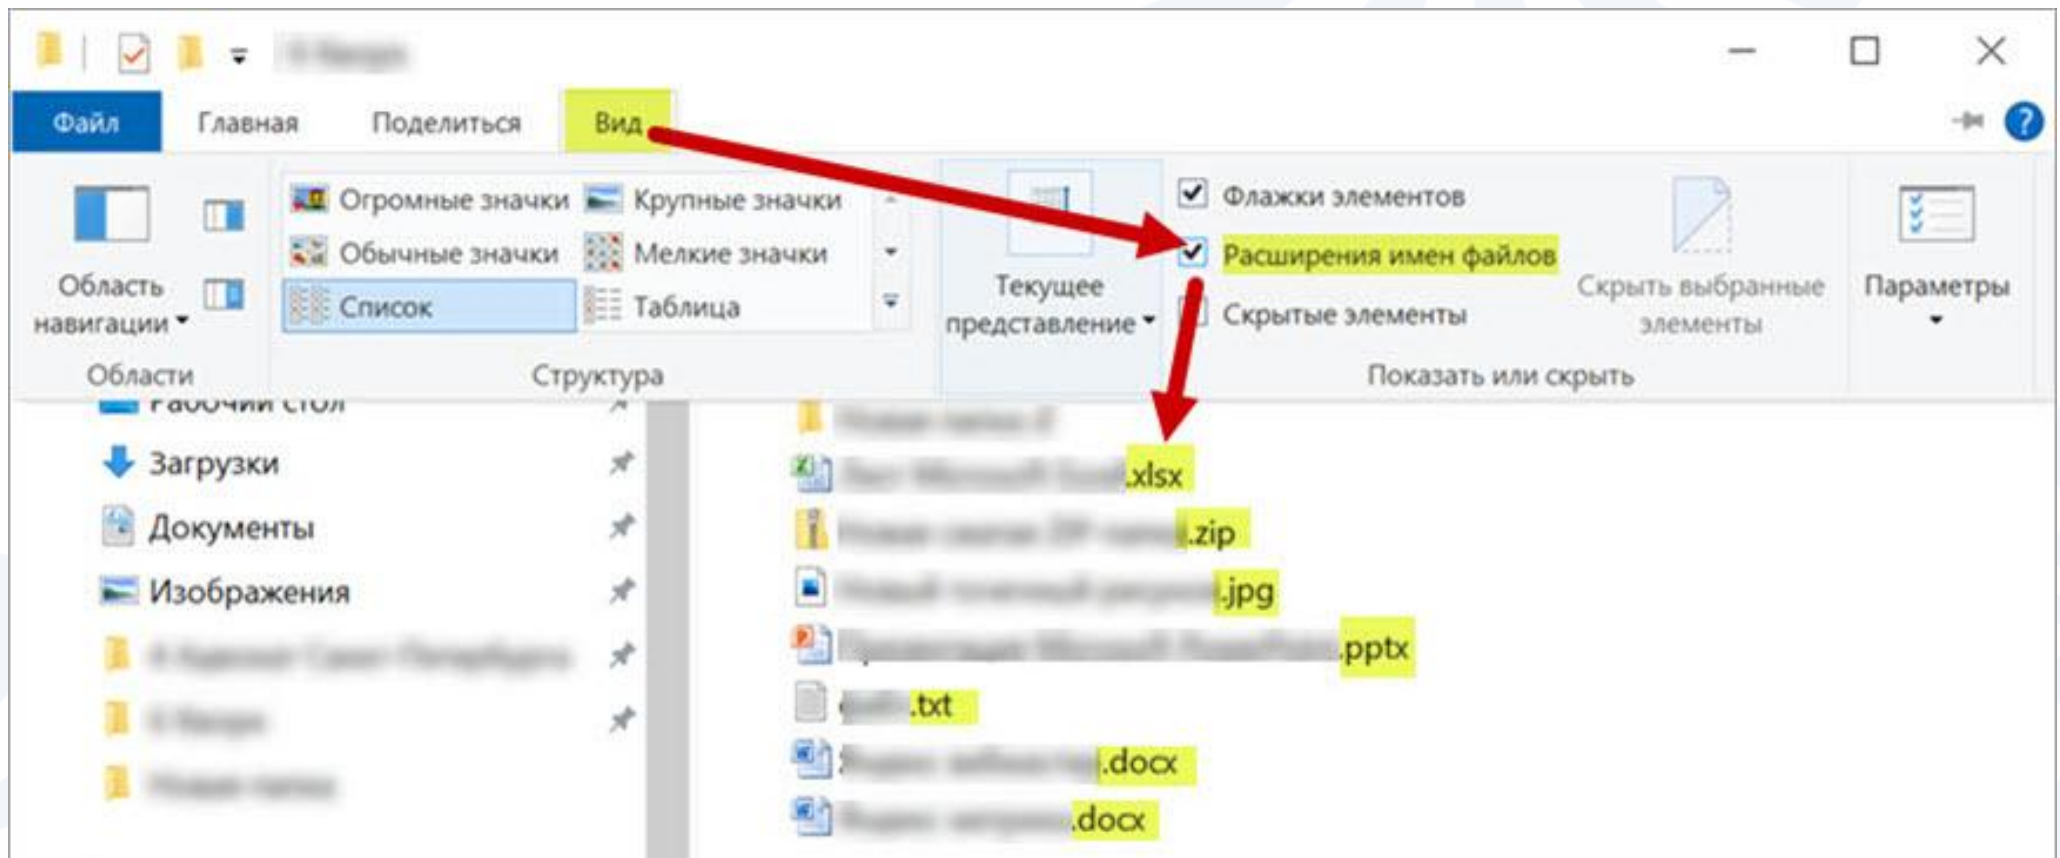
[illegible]

Файл Главная Поделиться Вид

Область навигации

Огромные значки Крупные значки
Обычные значки Мелкие значки
Список Таблица

Текущее представление

Флажки элементов
Расширения имен файлов
Скрытые элементы

Скрыть выбранные элементы

Параметры

Области Структура Показать или скрыть

Рабочий стол
Загрузки
Документы
Изображения
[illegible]
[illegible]
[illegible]

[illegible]
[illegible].xlsx
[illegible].zip
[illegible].jpg
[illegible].pptx
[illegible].txt
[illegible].docx
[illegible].docx